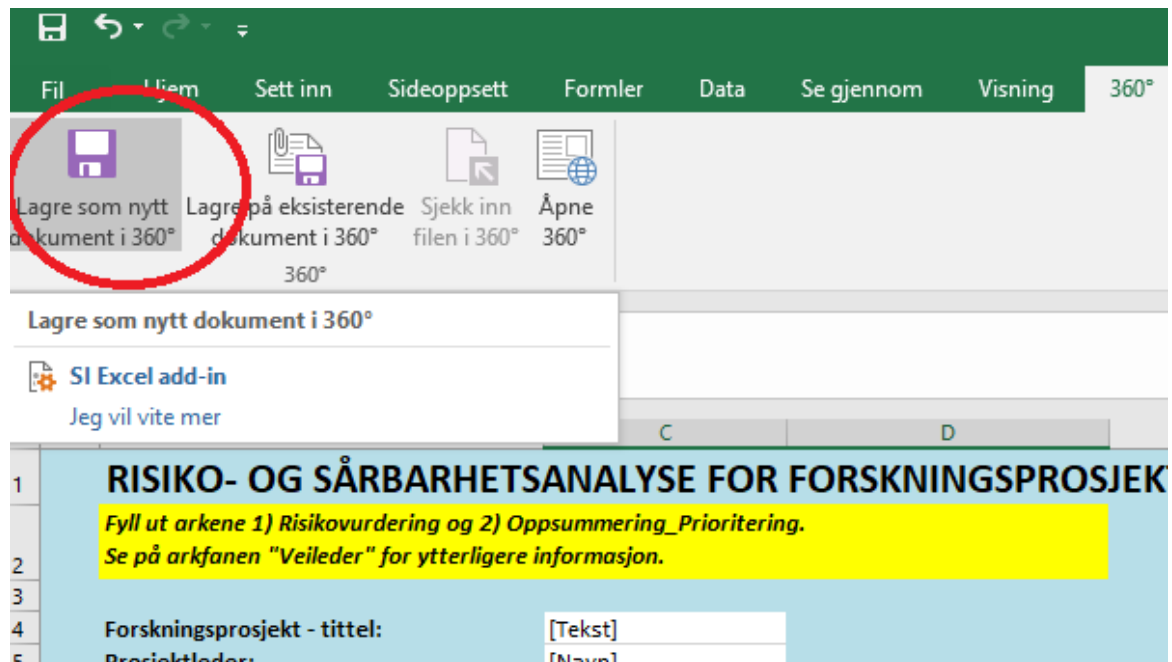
Fil Hjem Sett inn Sideoppsett Formler Data Se gjennom Visning 360°

Lagre som nytt dokument i 360°
Lagre på eksisterende dokument i 360°
Sjekk inn filen i 360°
Åpne 360°
360°

Lagre som nytt dokument i 360°

SI Excel add-in
Jeg vil vite mer

C D

1 RISIKO- OG SÅRBARHETSANALYSE FOR FORSKNINGSPROSJEKT

2 Fyll ut arkene 1) Risikovurdering og 2) Oppsummering_Prioritering.
Se på arkfanen "Veileder" for ytterligere informasjon.

3

4 Forskningsprosjekt - tittel: [Tekst]

5 Prosjektleder: [Navn]